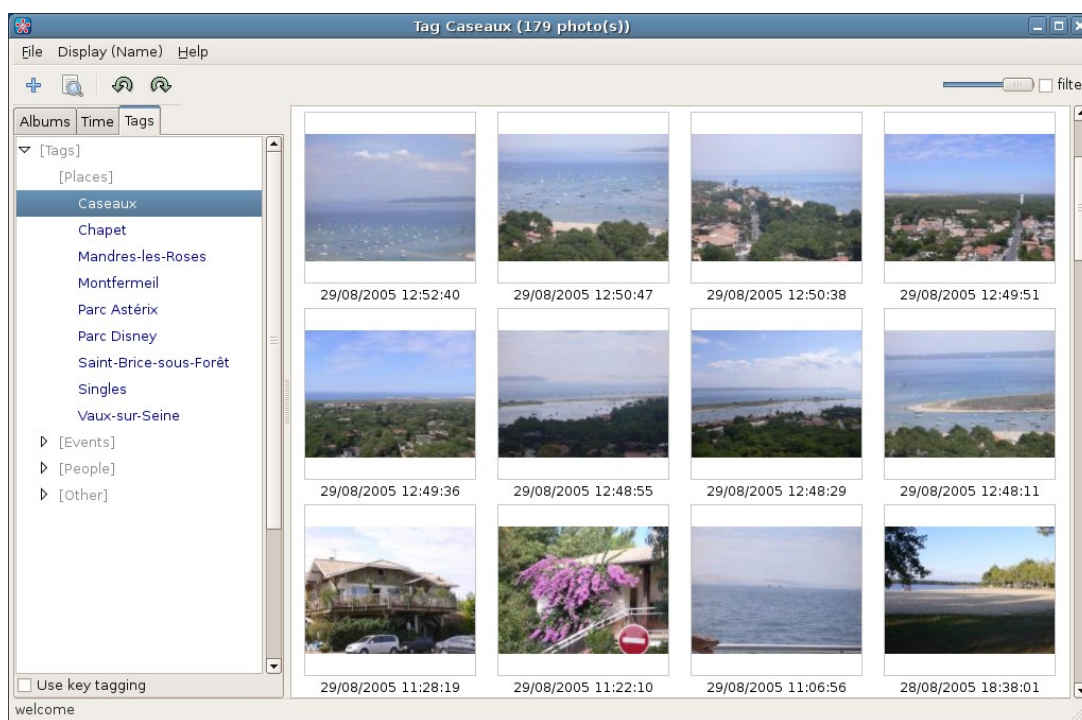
Tag Caseaux (179 photo(s))

File Display (Name) Help

filte

Albums | Time | Tags

[Tags]
[Places]
Caseaux
Chapet
Mandres-les-Roses
Montfermeil
Parc Astérix
Parc Disney
Saint-Brice-sous-Forêt
Singles
Vaux-sur-Seine
[Events]
[People]
[Other]

Use key tagging

29/08/2005 12:52:40
29/08/2005 12:50:47
29/08/2005 12:50:38
29/08/2005 12:49:51
29/08/2005 12:49:36
29/08/2005 12:48:55
29/08/2005 12:48:29
29/08/2005 12:48:11
29/08/2005 11:28:19
29/08/2005 11:22:10
29/08/2005 11:06:56
28/08/2005 18:38:01

welcome